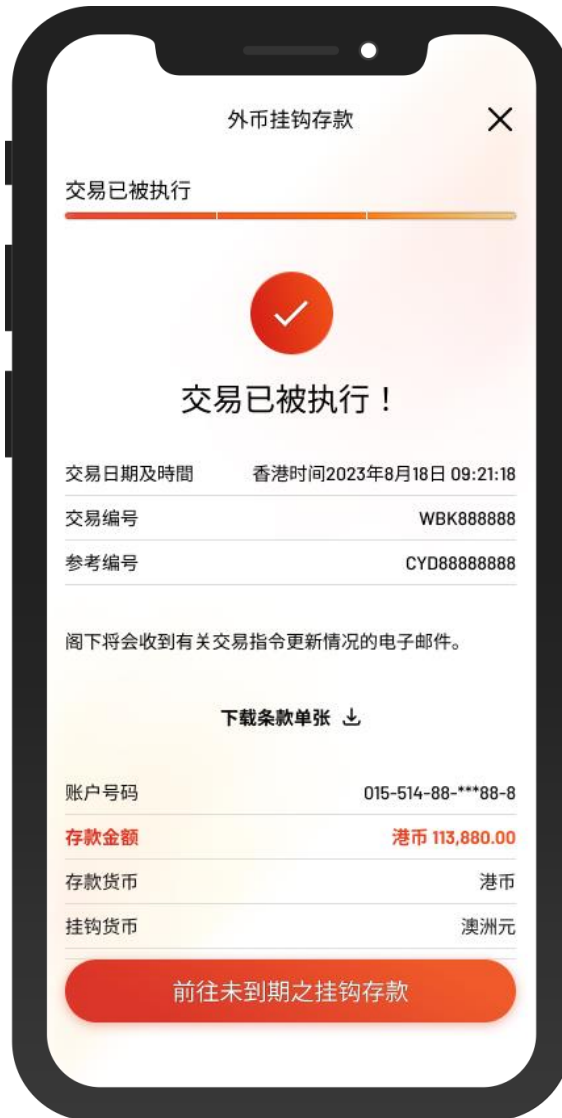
外币挂钩存款

交易已被执行

交易已被执行！

| 交易日期及時間 | 香港时间2023年8月18日 09:21:18 |
|---|---|
| 交易编号 | WBK888888 |
| 参考编号 | CYD88888888 |

阁下将会收到有关交易指令更新情况的电子邮件。

下载条款单张

| 账户号码 | 015-514-88-***88-8 |
|---|---|
| 存款金额 | 港币 113,880.00 |
| 存款货币 | 港币 |
| 挂钩货币 | 澳洲元 |

前往未到期之挂钩存款